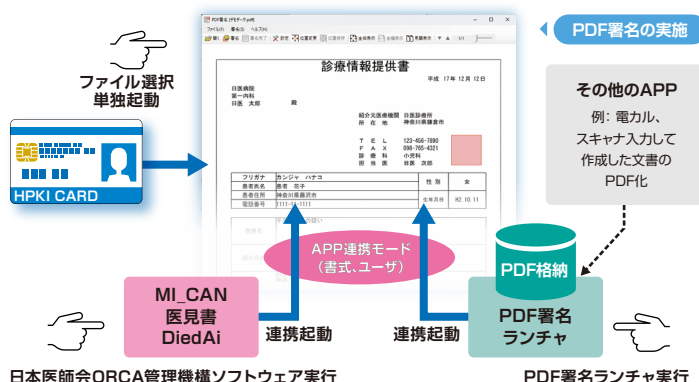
PDF署名の実施

ファイル選択
単独起動

HPKI CARD

PDF署名 [PDFデータ.pdf]
ファイル(F) 表示(V) ヘルプ(H)

診療情報提供書

平成 17年 12月 12日

日医病院
第一内科
日医 太郎 殿

紹介元医療機関 日医診療所
所在地 神奈川県藤倉市

TEL 123-456-7890
FAX 098-765-4321
診療科 小児科
担当医 日医 次郎

| フリガナ | カンジャ ハナコ | 性別 | 女 |
|---|---|---|---|
| 患者氏名 | 患者 花子 | | |
| 患者住所 | 神奈川県藤沢市 | 生年月日 | H2.10.11 |
| 電話番号 | 1111-11-1111 | | |

その他のAPP
例：電力ル、スキャナ入力して作成した文書のPDF化

APP連携モード
（書式、ユーザ）

PDF格納

MI_CAN
医見書
DiedAi

連携起動

連携起動

PDF署名
ランチャ

日本医師会ORCA管理機構ソフトウェア実行

PDF署名ランチャ実行